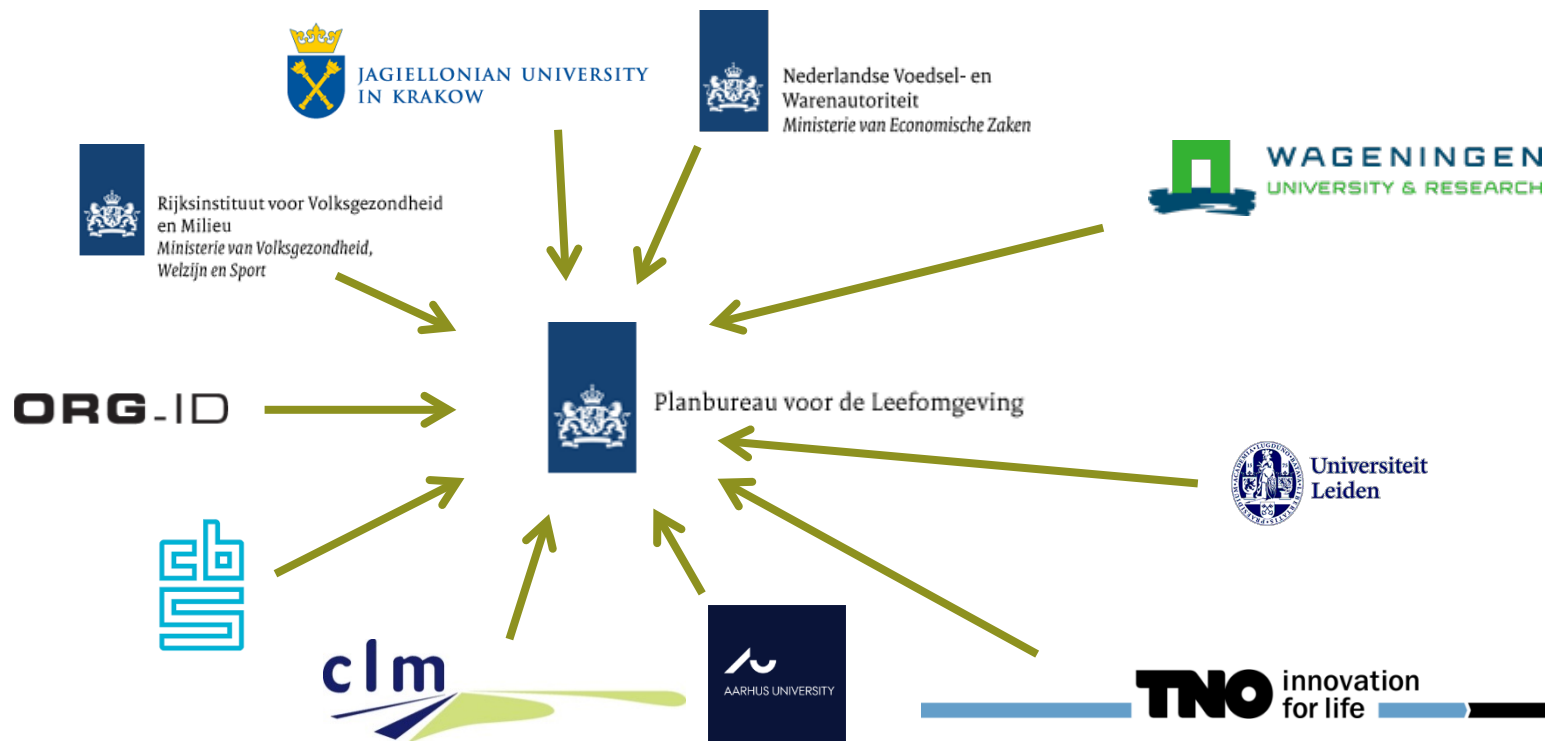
JAGIELLONIAN UNIVERSITY IN KRAKOW

Nederlandse Voedsel- en Warenautoriteit
Ministerie van Economische Zaken

WAGENINGEN
UNIVERSITY & RESEARCH

Rijksinstituut voor Volksgezondheid en Milieu
Ministerie van Volksgezondheid, Welzijn en Sport

ORG_ID

Planbureau voor de Leefomgeving

Universiteit Leiden

cbs

clm

AARHUS UNIVERSITY

TNO innovation for life